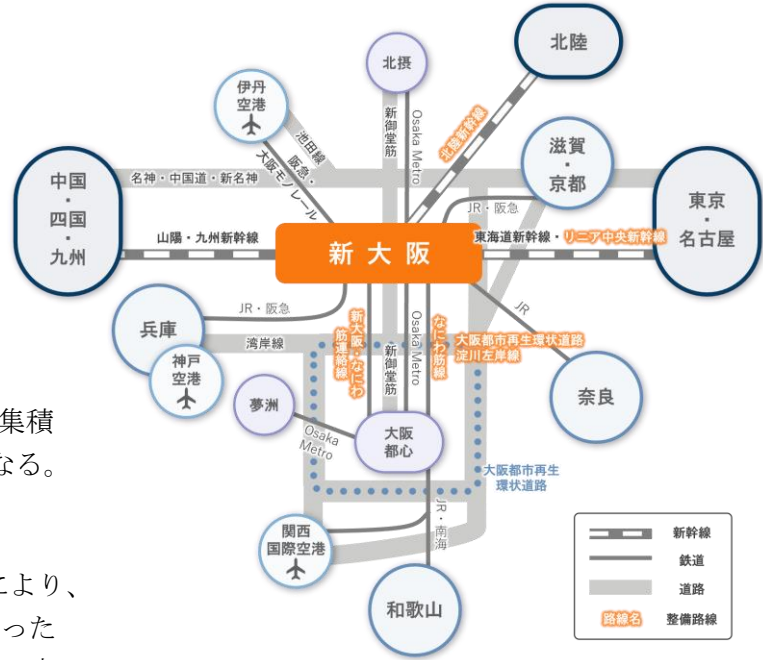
北陸
北摂
伊丹空港
池田線
阪急・
大阪モノレール
新御堂筋
Osaka Metro
北陸新幹線
滋賀・京都
中国・四国・九州
名神・中国道・新名神
JR・阪急
東京・名古屋
山陽・九州新幹線
新大阪
東海道新幹線・リニア中央新幹線
JR・阪急
JR
兵庫
湾岸線
新大阪・なにわ筋連絡線
新御堂筋
Osaka Metro
なにわ筋線
大阪都市再生環状道路淀川左岸線
神戸空港
夢洲
奈良
集積
なる。
Osaka Metro
大阪都心
大阪都市再生環状道路
JR・南海
関西国際空港
新幹線
鉄道
道路
路線名 整備路線
により、
った
和歌山